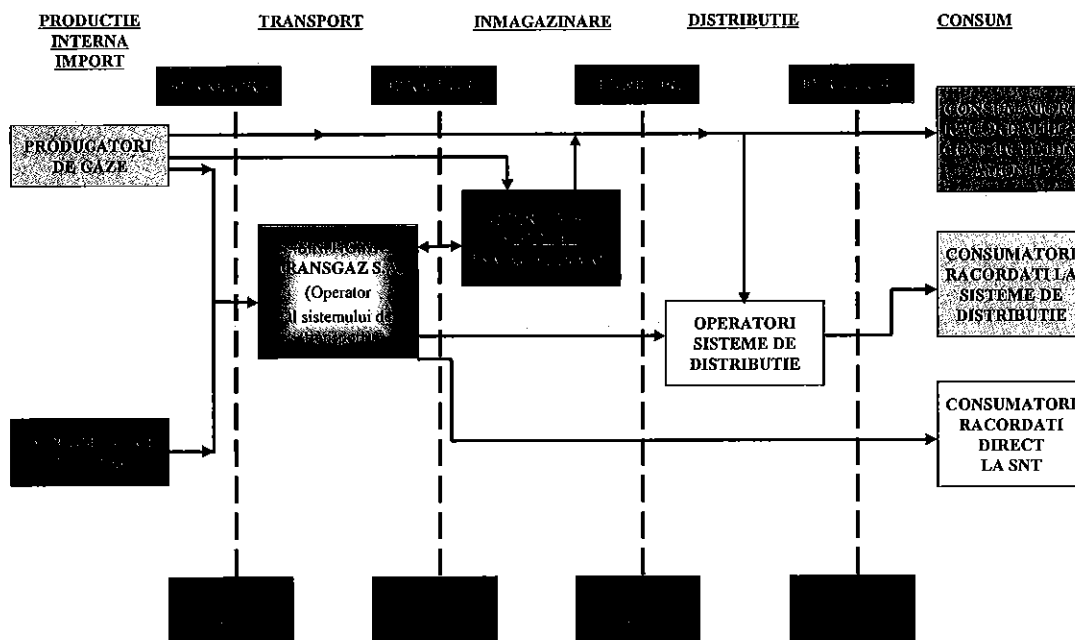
PRODUCTIE INTERNA IMPORT

TRANSPORT

INMAGAZINARE

DISTRIBUTIE

CONSUM

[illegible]

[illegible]

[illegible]

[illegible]

PRODUCATORI DE GAZE

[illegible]

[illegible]

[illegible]RANSGAZ S.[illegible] (Operator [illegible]al sistemului de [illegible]

CONSUMATORI RACORDATI LA SISTEME DE DISTRIBUTIE

OPERATORI SISTEME DE DISTRIBUTIE

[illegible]

CONSUMATORI RACORDATI DIRECT LA SNT